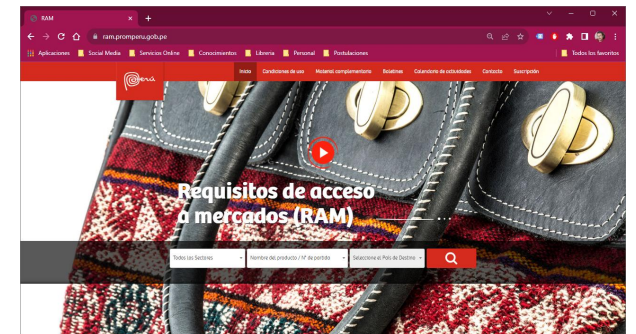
RAM
ram.promperu.gob.pe
Aplicaciones Social Media Servicios Online Conocimientos Librería Personal Postulaciones Todos los favoritos
Perú
Inicio Condiciones de uso Material complementario Boletines Calendario de actividades Contacto Suscripción
Requisitos de acceso a mercados (RAM)
Todos los Sectores
Nombre del producto / N° de partida
Seleccione el País de Destino